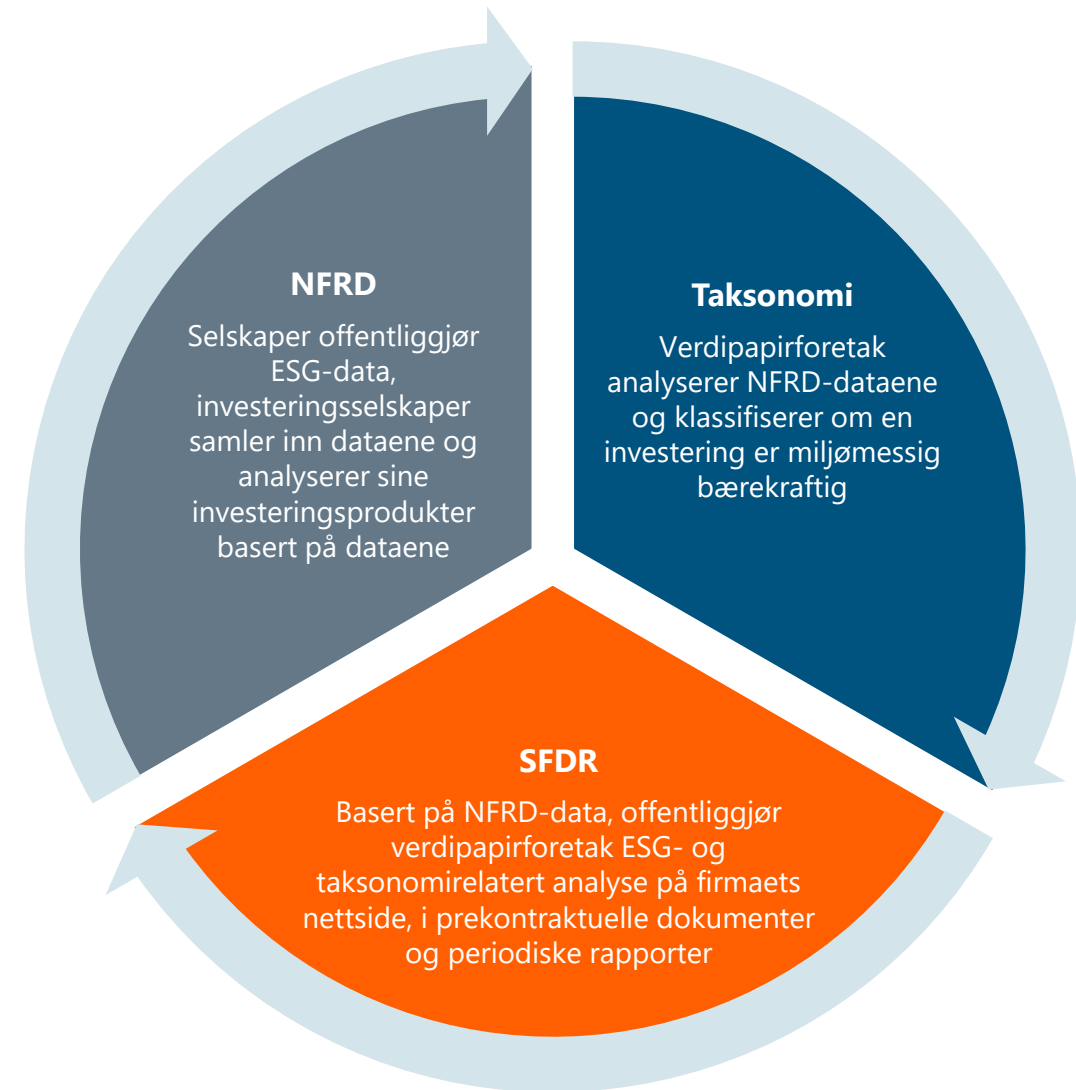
NFRD

Selskaper offentliggjør ESG-data, investeringsselskaper samler inn dataene og analyserer sine investeringsprodukter basert på dataene

Taksonomi

Verdipapirforetak analyserer NFRD-dataene og klassifiserer om en investering er miljømessig bærekraftig

SFDR

Basert på NFRD-data, offentliggjør verdipapirforetak ESG- og taksonomirelatert analyse på firmaets nettside, i prekontraktuelle dokumenter og periodiske rapporter